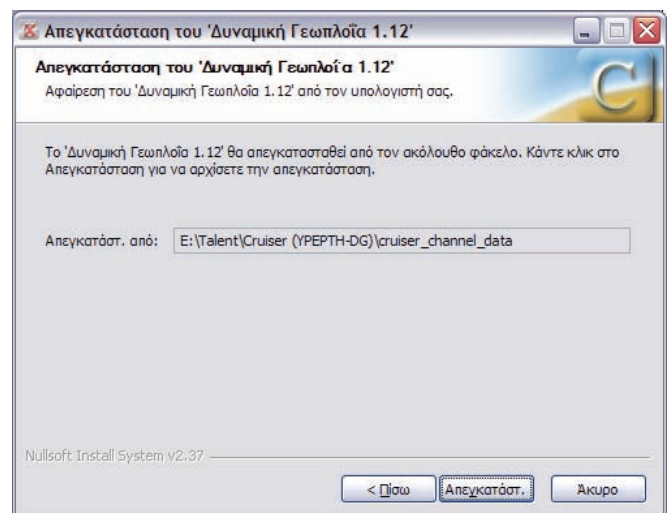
Απεγκατάσταση του 'Δυναμική Γεωπλοΐα 1.12'

Απεγκατάσταση του 'Δυναμική Γεωπλοΐα 1.12'

Αφαίρεση του 'Δυναμική Γεωπλοΐα 1.12' από τον υπολογιστή σας.

Το 'Δυναμική Γεωπλοΐα 1.12' θα απεγκατασταθεί από τον ακόλουθο φάκελο. Κάντε κλικ στο Απεγκατάσταση για να αρχίσετε την απεγκατάσταση.

Απεγκατάστ. από: E:\Talent\Cruiser (YPEPTH-DG)\cruiser_channel_data

Nullsoft Install System v2.37

< Πίσω

Απεγκατάστ.

Άκυρο